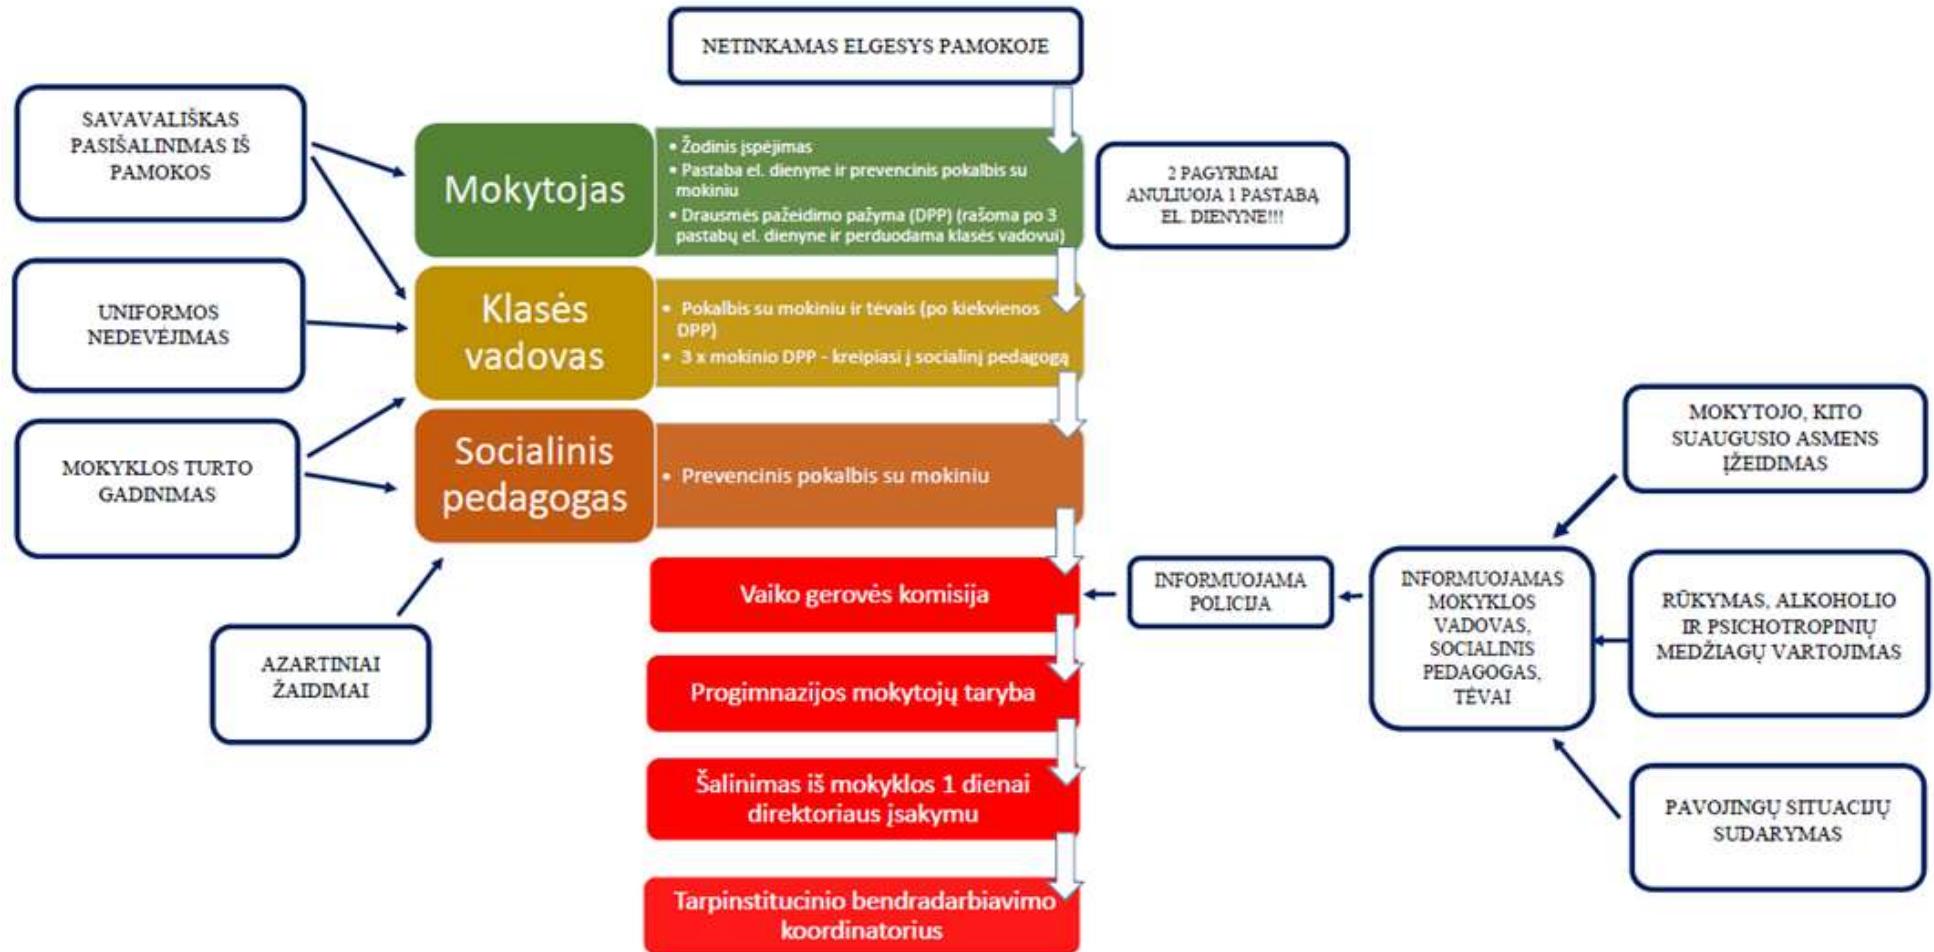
NETINKAMAS ELGESYS PAMOKOJE

SAVAVALIŠKAS PASIŠALINIMAS IŠ PAMOKOS

Mokytojas

• Žodinis įspėjimas
• Pastaba el. dienyne ir prevencinis pokalbis su mokiniu
• Drausmės pažeidimo pažyma (DPP) (rašoma po 3 pastabų el. dienyne ir perduodama klasės vadovui)

2 PAGYRIMAI ANULIUOJA 1 PASTABĄ EL. DIENYNE!!!

UNIFORMOS NEDEVĖJIMAS

Klasės vadovas

• Pokalbis su mokiniu ir tėvais (po kiekvienos DPP)
• 3 x mokinio DPP - kreipiasi į socialinį pedagogą

MOKYKLOS TURTO GADINIMAS

Socialinis pedagogas

• Prevencinis pokalbis su mokiniu

MOKYTOJO, KITO SUAUGUSIO ASMENS ĮŽEIDIMAS

Vaiko gerovės komisija

INFORMUOJAMA POLICIJA

INFORMUOJAMAS MOKYKLOS VADOVAS, SOCIALINIS PEDAGOGAS, TĖVAI

RŪKYMAS, ALKOHOLIO IR PSICHOTROPINIŲ MEDŽIAGŲ VARTOJIMAS

AZARTINIAI ŽAIDIMAI

Progimnazijos mokytojų taryba

Šalinimas iš mokyklos 1 dienai direktoriaus įsakymu

PAVOJINGŲ SITUACIJŲ SUDARYMAS

Tarpinstitucinio bendradarbiavimo koordinatorius